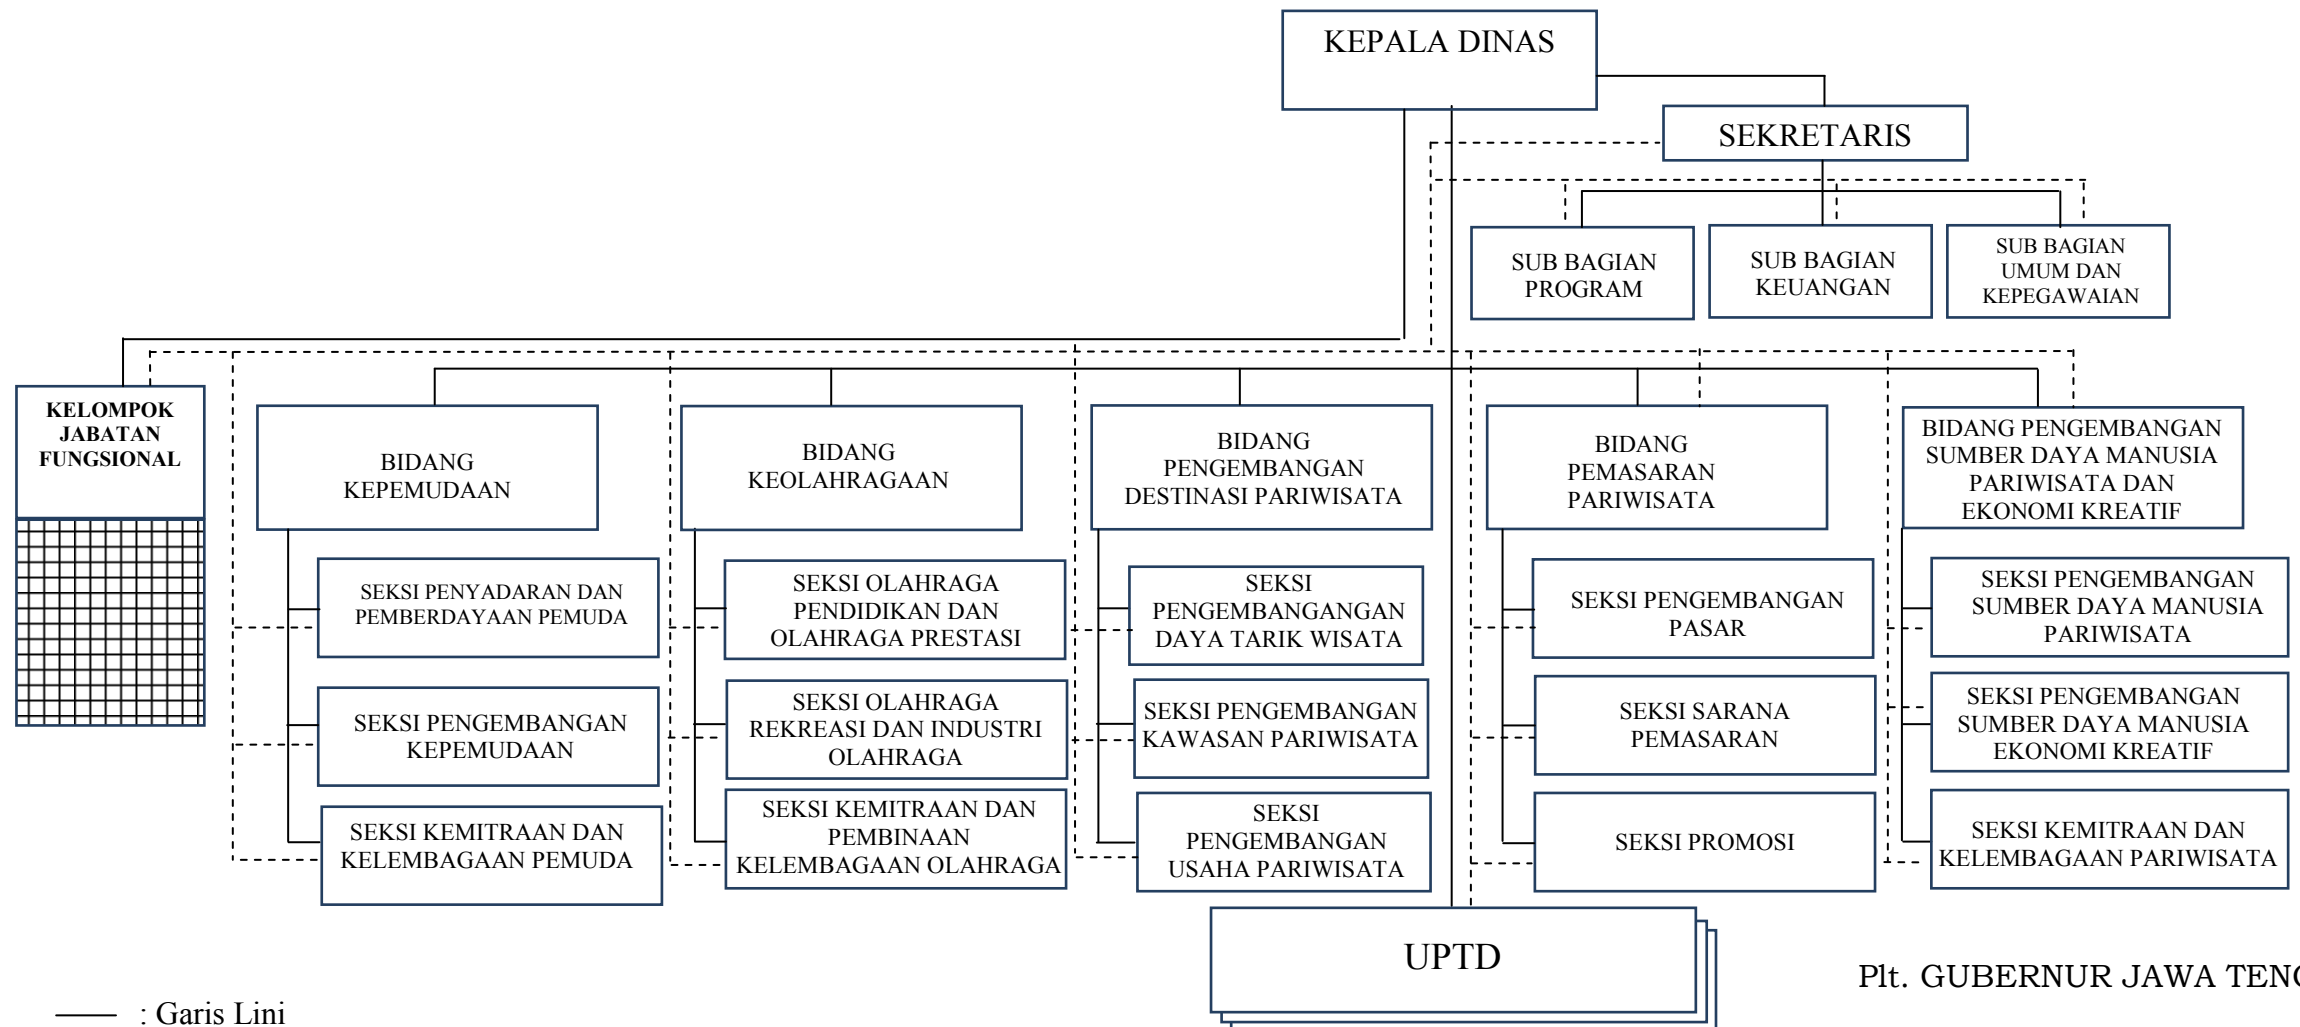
KEPALA DINAS

SEKRETARIS

SUB BAGIAN PROGRAM

SUB BAGIAN KEUANGAN

SUB BAGIAN UMUM DAN KEPEGAWAIAN

KELOMPOK JABATAN FUNGSIONAL

BIDANG KEPEMUDAAN

SEKSI PENYADARAN DAN PEMBERDAYAAN PEMUDA

SEKSI PENGEMBANGAN KEPEMUDAAN

SEKSI KEMITRAAN DAN KELEMBAGAAN PEMUDA

BIDANG KEOLAHRAGAAN

SEKSI OLAHRAGA PENDIDIKAN DAN OLAHRAGA PRESTASI

SEKSI OLAHRAGA REKREASI DAN INDUSTRI OLAHRAGA

SEKSI KEMITRAAN DAN PEMBINAAN KELEMBAGAAN OLAHRAGA

BIDANG PENGEMBANGAN DESTINASI PARIWISATA

SEKSI PENGEMBANGANGAN DAYA TARIK WISATA

SEKSI PENGEMBANGAN KAWASAN PARIWISATA

SEKSI PENGEMBANGAN USAHA PARIWISATA

BIDANG PEMASARAN PARIWISATA

SEKSI PENGEMBANGAN PASAR

SEKSI SARANA PEMASARAN

SEKSI PROMOSI

BIDANG PENGEMBANGAN SUMBER DAYA MANUSIA PARIWISATA DAN EKONOMI KREATIF

SEKSI PENGEMBANGAN SUMBER DAYA MANUSIA PARIWISATA

SEKSI PENGEMBANGAN SUMBER DAYA MANUSIA EKONOMI KREATIF

SEKSI KEMITRAAN DAN KELEMBAGAAN PARIWISATA

UPTD

Plt. GUBERNUR JAWA TEN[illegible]

: Garis Lini